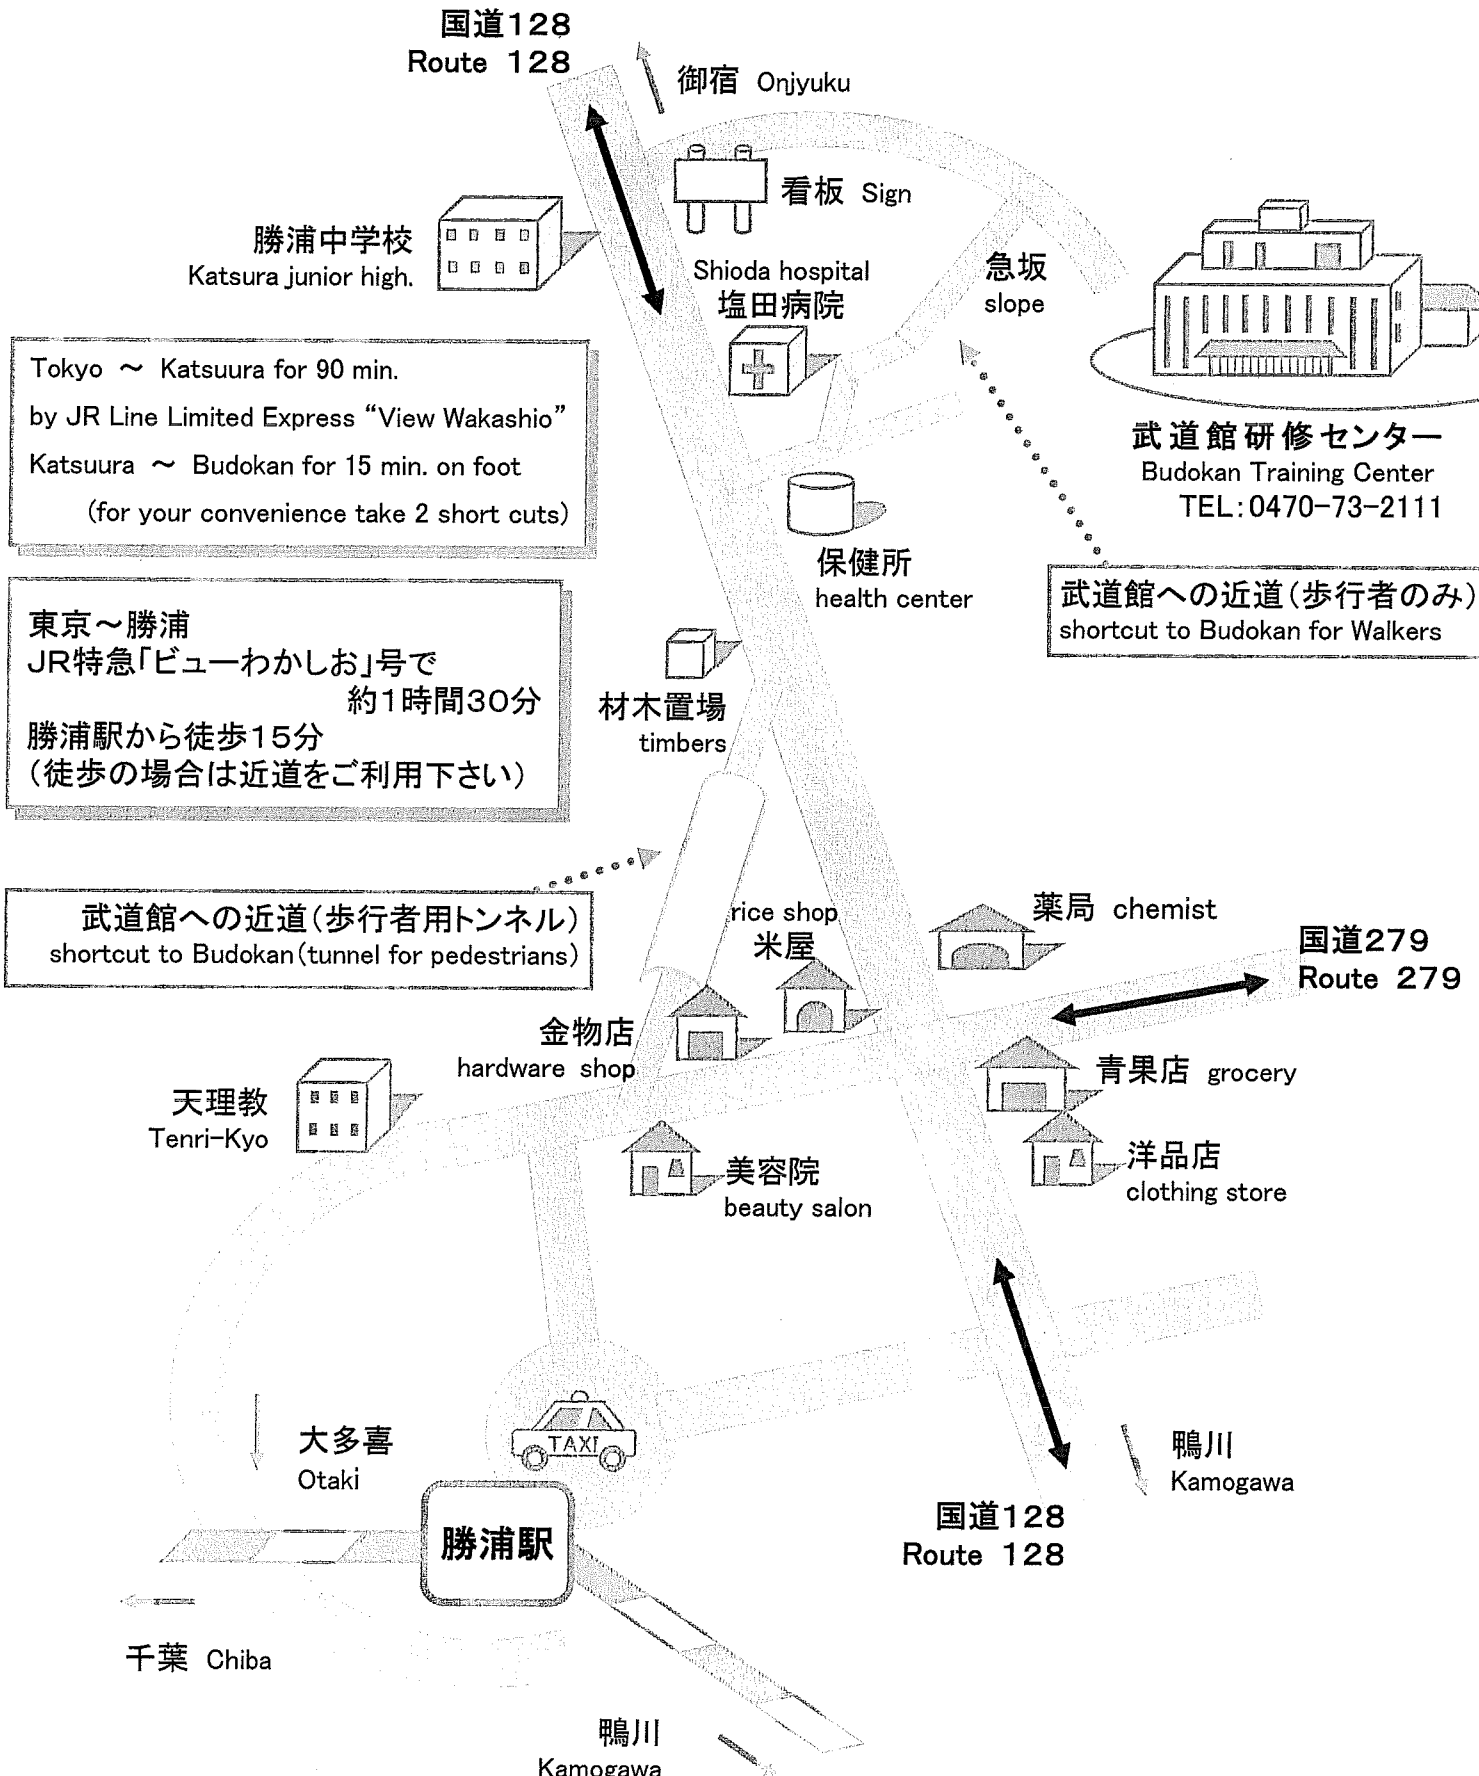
国道128
Route 128

御宿 Onjyuku

看板 Sign

勝浦中学校
Katsura junior high.

Shioda hospital
塩田病院

急坂
slope

武道館研修センター
Budokan Training Center
TEL:0470-73-2111

Tokyo ~ Katsuura for 90 min.
by JR Line Limited Express "View Wakashio"
Katsuura ~ Budokan for 15 min. on foot
(for your convenience take 2 short cuts)

保健所
health center

武道館への近道(歩行者のみ)
shortcut to Budokan for Walkers

東京~勝浦
JR特急「ビューわかしお」号で
約1時間30分
勝浦駅から徒歩15分
(徒歩の場合は近道をご利用下さい)

材木置場
timbers

武道館への近道(歩行者用トンネル)
shortcut to Budokan (tunnel for pedestrians)

rice shop
米屋

薬局 chemist

国道279
Route 279

金物店
hardware shop

青果店 grocery

天理教
Tenri-Kyo

美容院
beauty salon

洋品店
clothing store

大多喜
Otaki

TAXI

鴨川
Kamogawa

勝浦駅

国道128
Route 128

千葉 Chiba

鴨川
Kamogawa